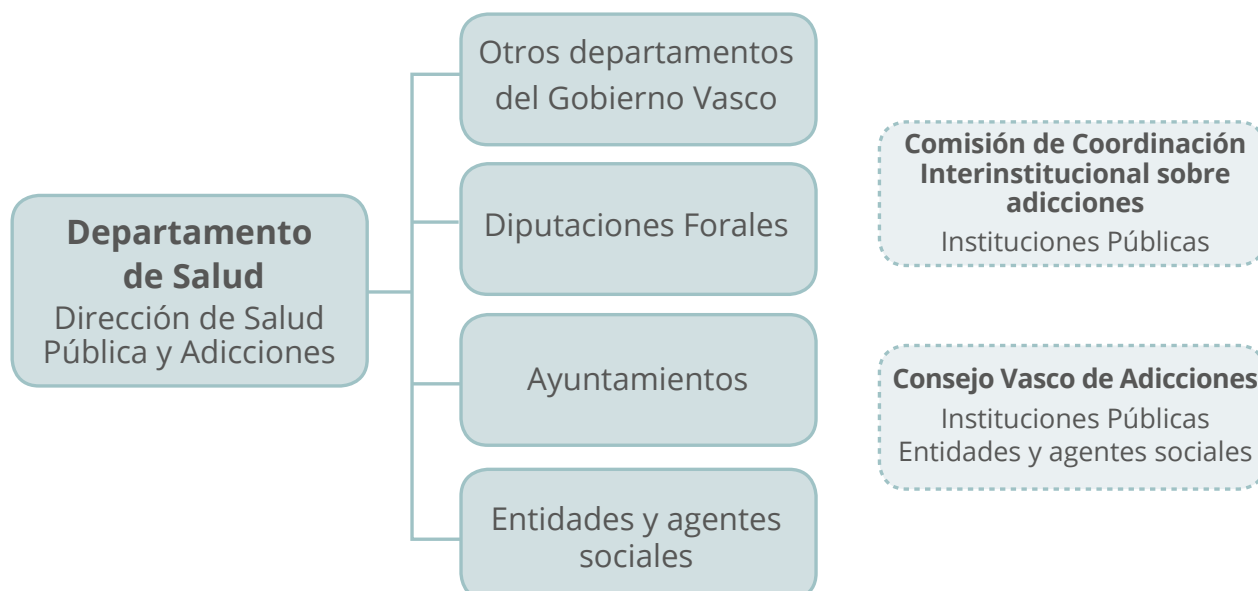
Departamento de Salud
Dirección de Salud Pública y Adicciones

Otros departamentos del Gobierno Vasco

Diputaciones Forales

Ayuntamientos

Entidades y agentes sociales

Comisión de Coordinación Interinstitucional sobre adicciones
Instituciones Públicas

Consejo Vasco de Adicciones
Instituciones Públicas
Entidades y agentes sociales